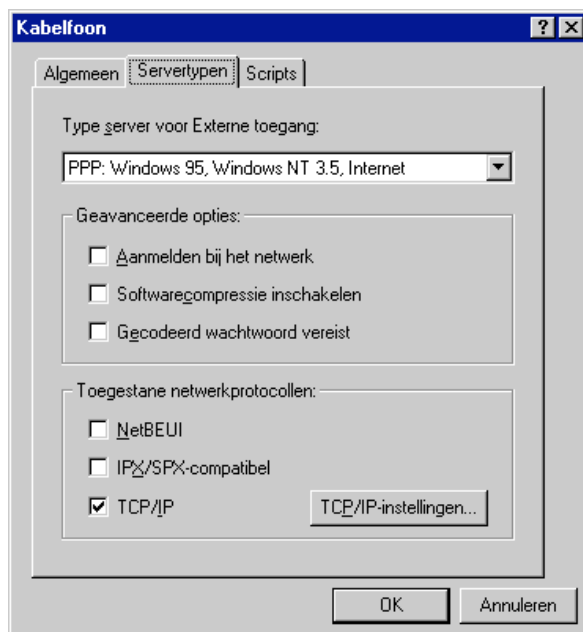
Kabelfoon

?

Algemeen

Servertypen

Scripts

Type server voor Externe toegang:

PPP: Windows 95, Windows NT 3.5, Internet

Geavanceerde opties:

Aanmelden bij het netwerk

Softwarecompressie inschakelen

Gecodeerd wachtwoord vereist

Toegestane netwerkprotocollen:

NetBEUI

IPX/SPX-compatibel

TCP/IP

TCP/IP-instellingen...

OK

Annuleren